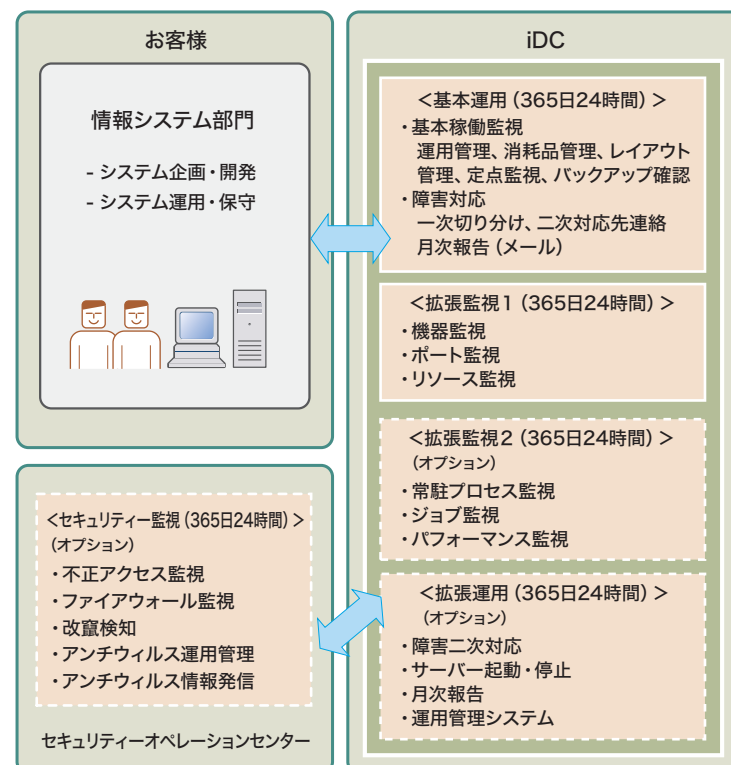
お客様

情報システム部門

- システム企画・開発
- システム運用・保守

iDC

＜基本運用（365日24時間）＞
・基本稼働監視
運用管理、消耗品管理、レイアウト管理、定点監視、バックアップ確認
・障害対応
一次切り分け、二次対応先連絡
月次報告（メール）

＜拡張監視１（365日24時間）＞
・機器監視
・ポート監視
・リソース監視

＜拡張監視２（365日24時間）＞
（オプション）
・常駐プロセス監視
・ジョブ監視
・パフォーマンス監視

＜拡張運用（365日24時間）＞
（オプション）
・障害二次対応
・サーバー起動・停止
・月次報告
・運用管理システム

＜セキュリティー監視（365日24時間）＞
（オプション）
・不正アクセス監視
・ファイアウォール監視
・改竄検知
・アンチウィルス運用管理
・アンチウィルス情報発信

セキュリティーオペレーションセンター